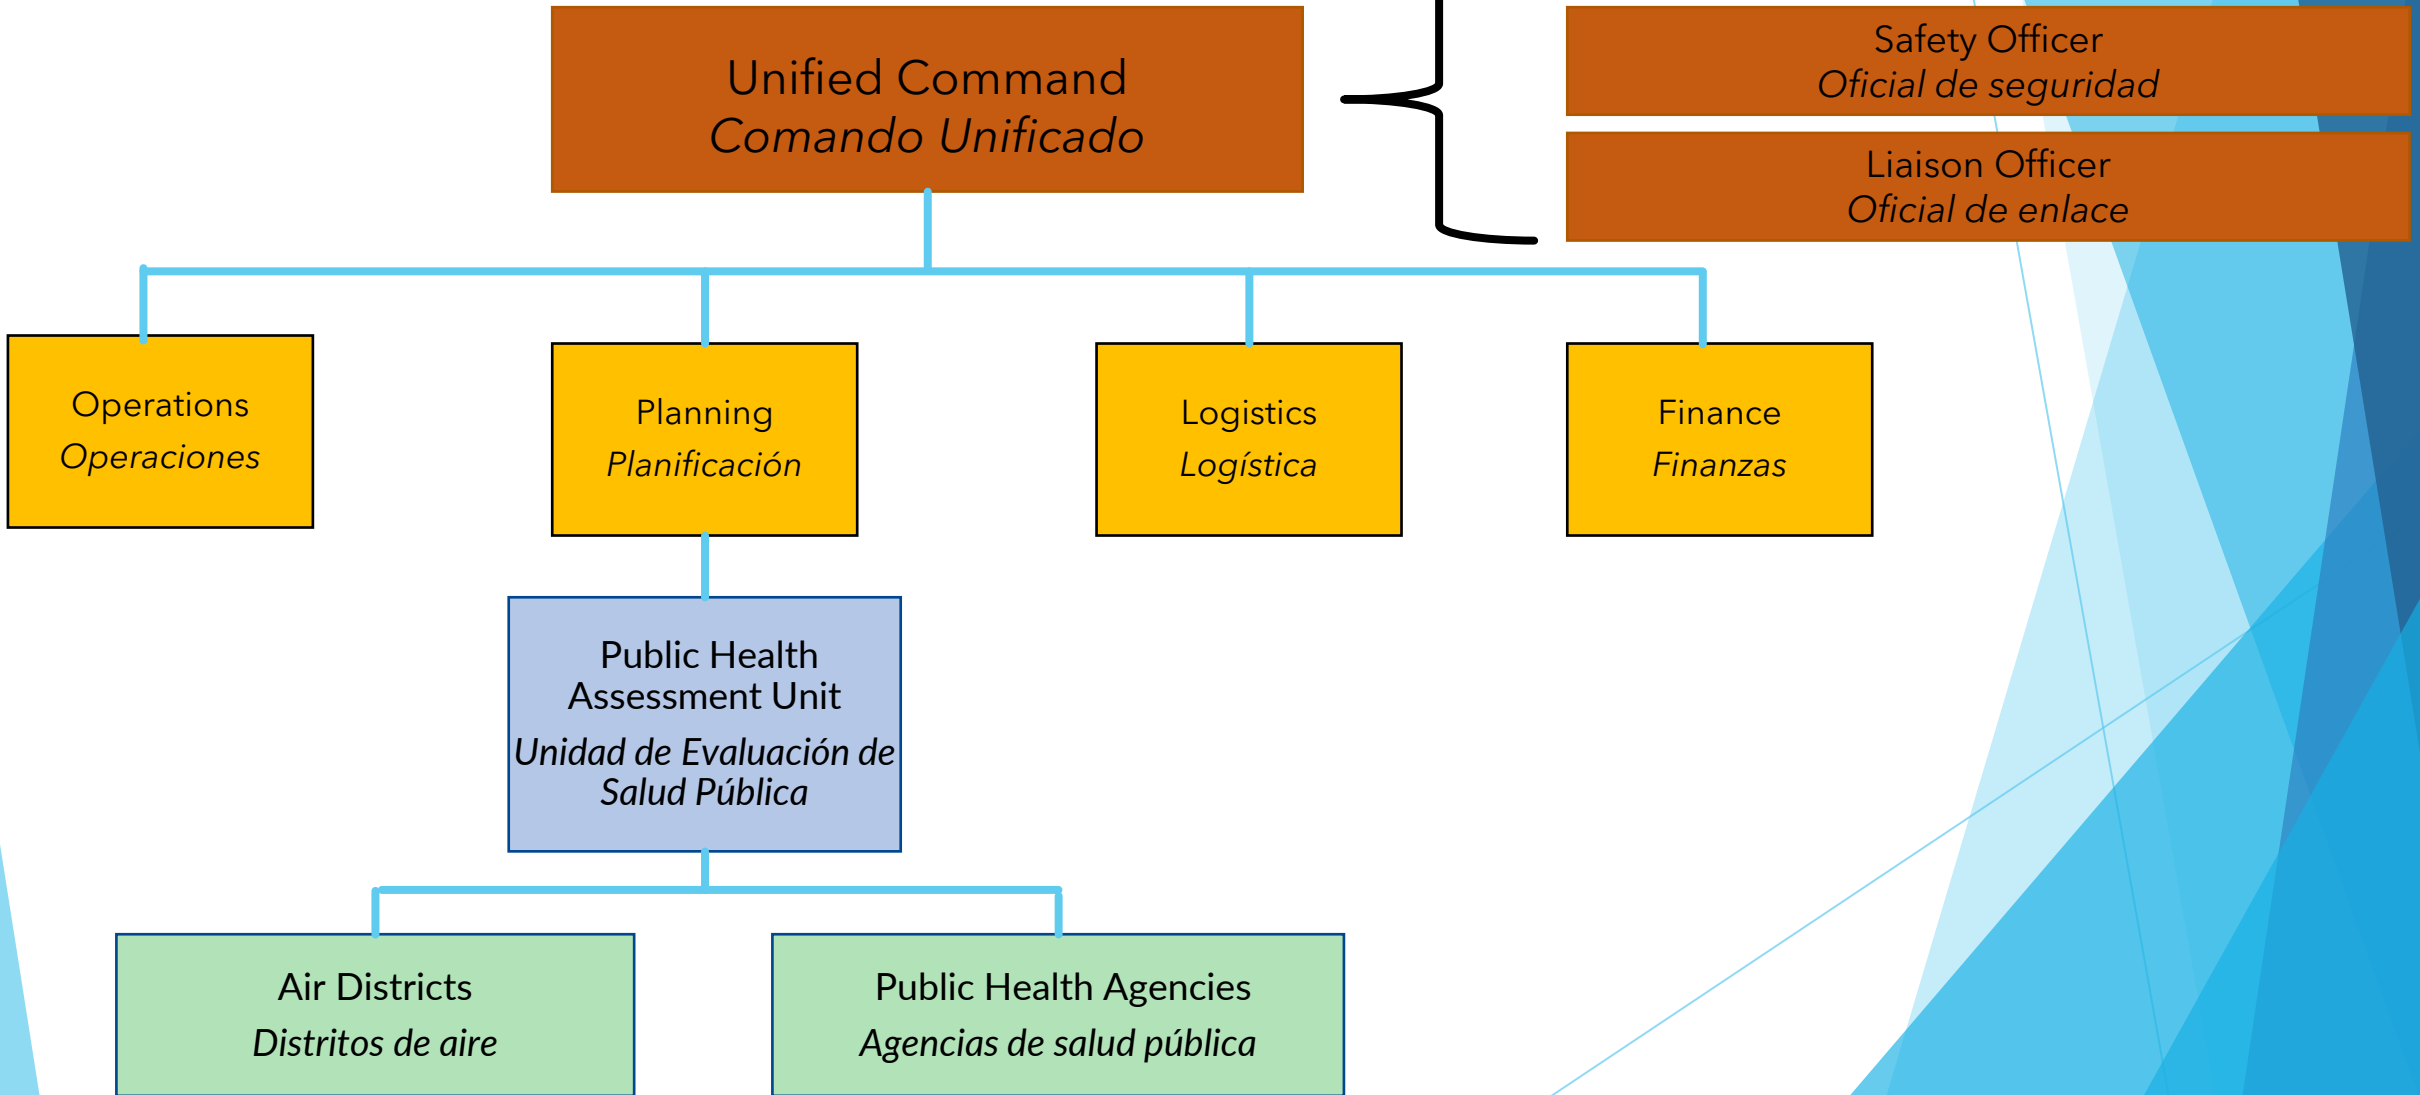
Unified Command
Comando Unificado

Safety Officer
Oficial de seguridad

Liaison Officer
Oficial de enlace

Operations
Operaciones

Planning
Planificación

Logistics
Logística

Finance
Finanzas

Public Health Assessment Unit
Unidad de Evaluación de Salud Pública

Air Districts
Distritos de aire

Public Health Agencies
Agencias de salud pública